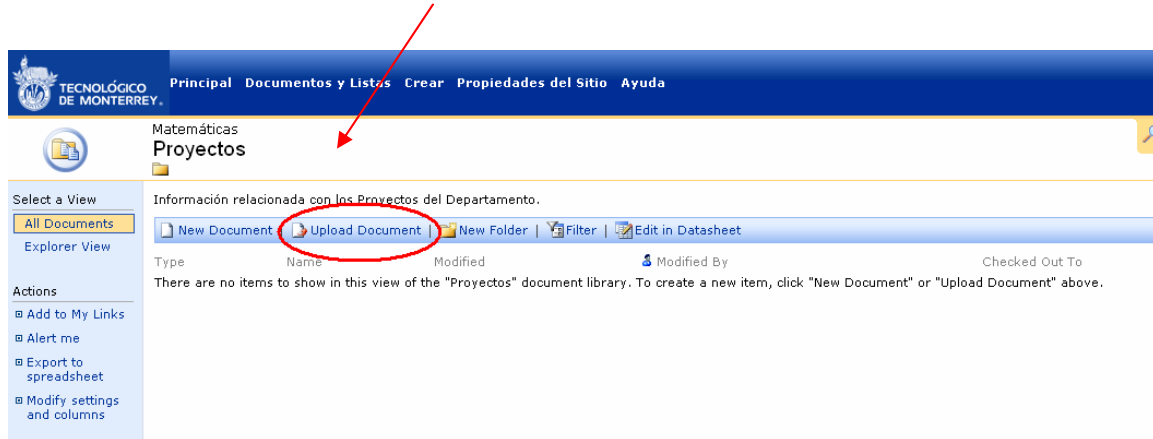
TECNOLÓGICO DE MONTERREY.

Principal Documentos y Listas Crear Propiedades del Sitio Ayuda

Matemáticas
Proyectos

Select a View
All Documents
Explorer View

Actions
Add to My Links
Alert me
Export to spreadsheet
Modify settings and columns

Información relacionada con los Proyectos del Departamento.

New Document | Upload Document | New Folder | Filter | Edit in Datasheet

Type Name Modified Modified By Checked Out To

There are no items to show in this view of the "Proyectos" document library. To create a new item, click "New Document" or "Upload Document" above.